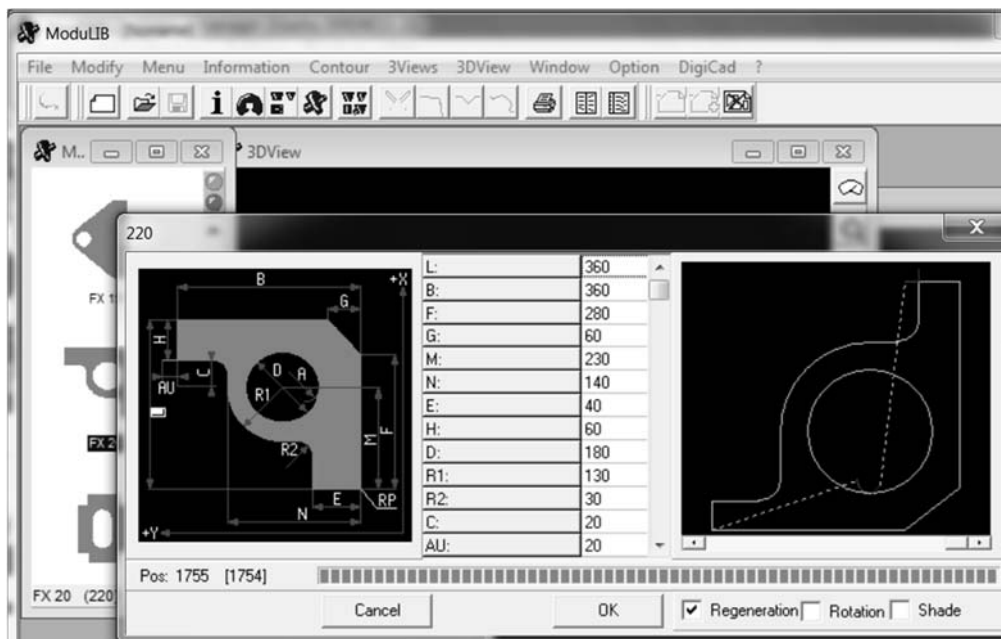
ModuLIB

File Modify Menu Information Contour 3Views 3DView Window Option DigiCad ?

M..

3DView

220

B
+X
G
H
C
D
A
AU
R1
L
M
F
R2
E
RP
N
+Y

| | |
|---|---|
| L: | 360 |
| B: | 360 |
| F: | 280 |
| G: | 60 |
| M: | 230 |
| N: | 140 |
| E: | 40 |
| H: | 60 |
| D: | 180 |
| R1: | 130 |
| R2: | 30 |
| C: | 20 |
| AU: | 20 |

FX 1

FX 2

Pos: 1755 [1754]

FX 20 (220

Cancel

OK

Regeneration Rotation Shade